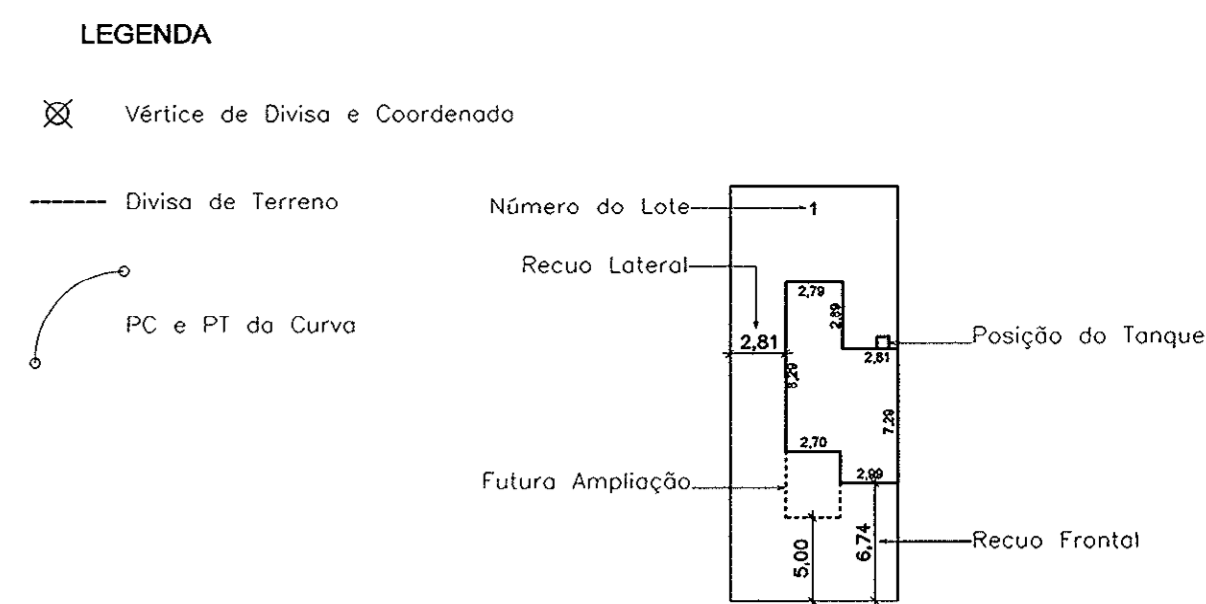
LEGENDA

Vértice de Divisa e Coordenado

Divisa de Terreno

PC e PT da Curva

Número do Lote 1

Recuo Lateral

2,81

2,79

2,89

Posição do Tanque

2,81

8,29

7,29

2,70

2,89

Futura Ampliação

5,00

6,74

Recuo Frontal